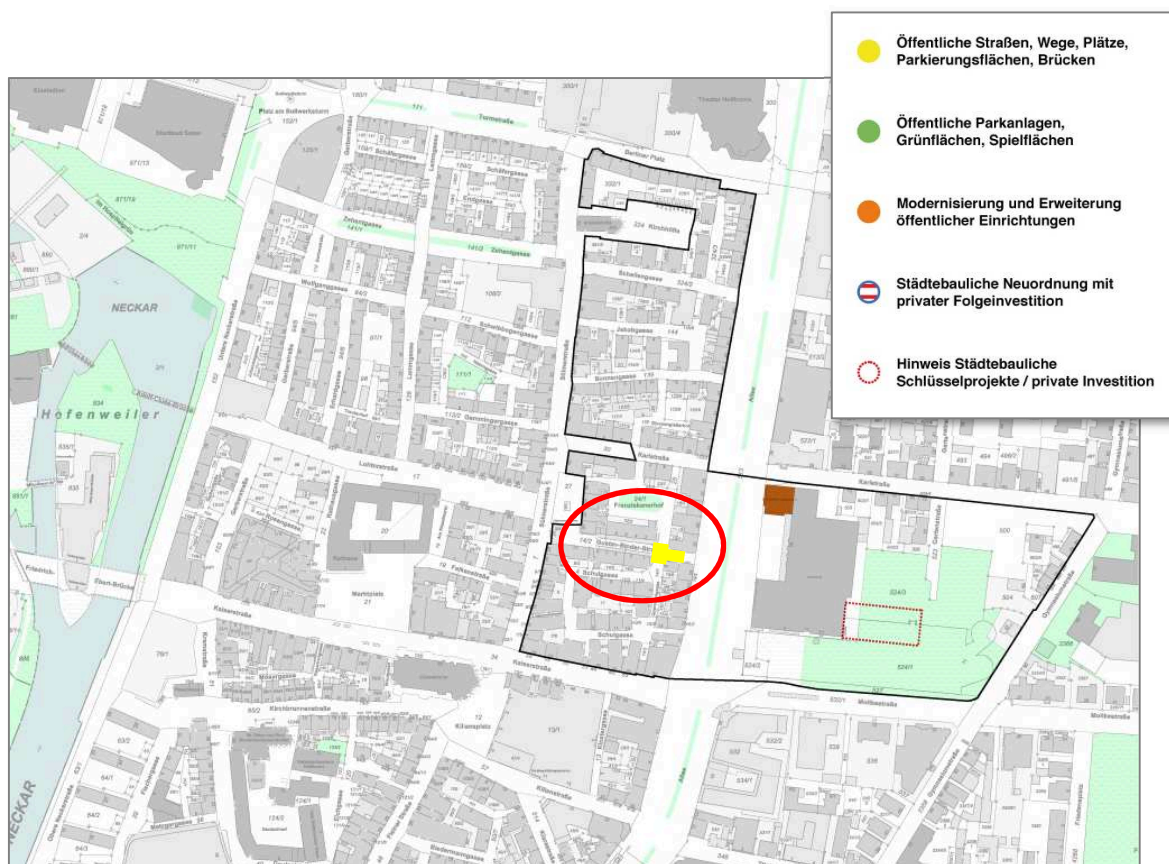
Öffentliche Straßen, Wege, Plätze, Parkierungsflächen, Brücken

Öffentliche Parkanlagen, Grünflächen, Spielflächen

Modernisierung und Erweiterung öffentlicher Einrichtungen

Städtebauliche Neuordnung mit privater Folgeinvestition

Hinweis Städtebauliche Schlüsselprojekte / private Investition

NECKAR

Hofenweiler

NECKAR

Turmstraße

Berliner Platz

Zehentgasse

Kirchbrunnenstraße

Wolfganggasse

Lohtorstraße

Karlstraße

Kaiserstraße

Allee

Mollstraße

Kilianstraße

Kilianspl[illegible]

Schulgasse

Falkenstraße

Marktplatz

Sülmerstraße

Frauenkirchhof

Sonnengasse

Jakobgasse

Schellengasse

Gymnasiumstraße

Ebert-Brücke

Fleinerstraße

Metzgergasse